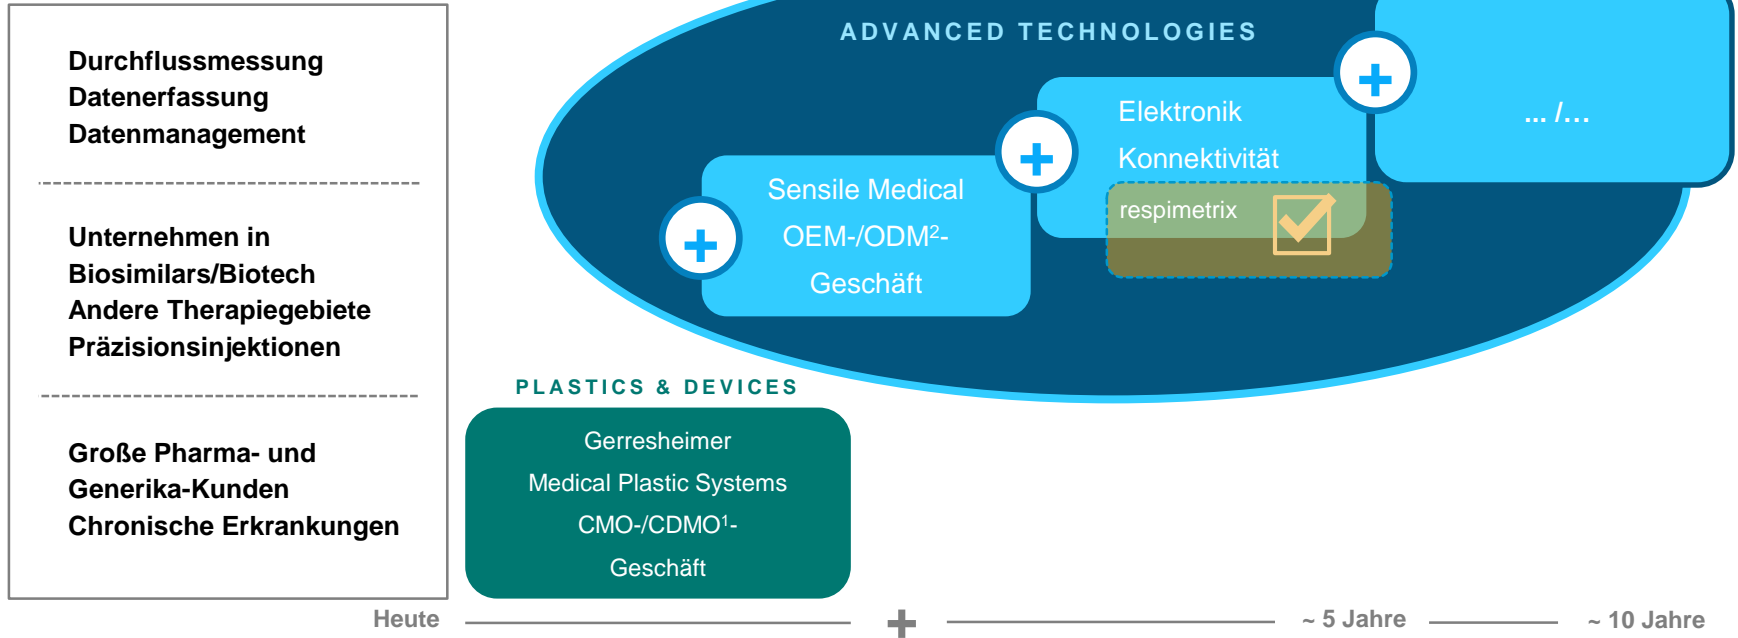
Durchflussmessung
Datenerfassung
Datenmanagement

Unternehmen in
Biosimilars/Biotech
Andere Therapiegebiete
Präzisionsinjektionen

Große Pharma- und
Generika-Kunden
Chronische Erkrankungen

ADVANCED TECHNOLOGIES

Sensile Medical
OEM-/ODM$^2$-
Geschäft

Elektronik
Konnektivität

respimetrix

... /...

PLASTICS & DEVICES

Gerresheimer
Medical Plastic Systems
CMO-/CDMO$^1$-
Geschäft

Heute

~ 5 Jahre

~ 10 Jahre